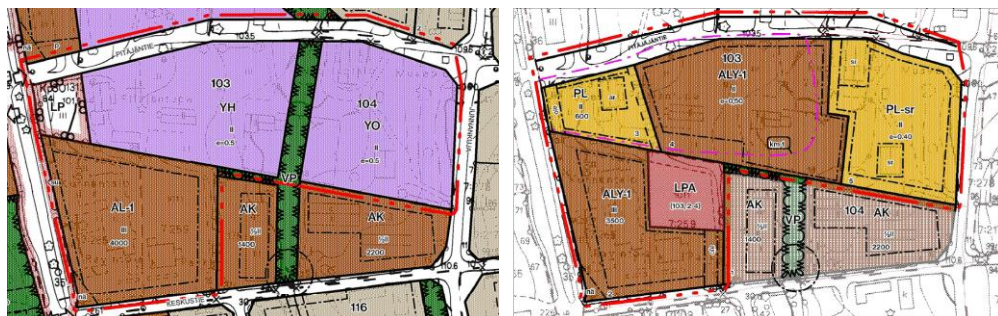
P
PITÄJÄNTIE
103.5
LP
III
103
YH
II
e=0.5
104
YO
II
e=0.5
AL-1
III
4000
AK
IV
1400
VP
AK
IV
2200
116
ESKUSTIE

103.5
103
ALY-1
II
e=0.50
PL
II
600
III
PL-sr
II
e=0.40
km
LPA
(103:2,4)
ALY-1
III
3500
AK
1400
VP
104
AK
2200